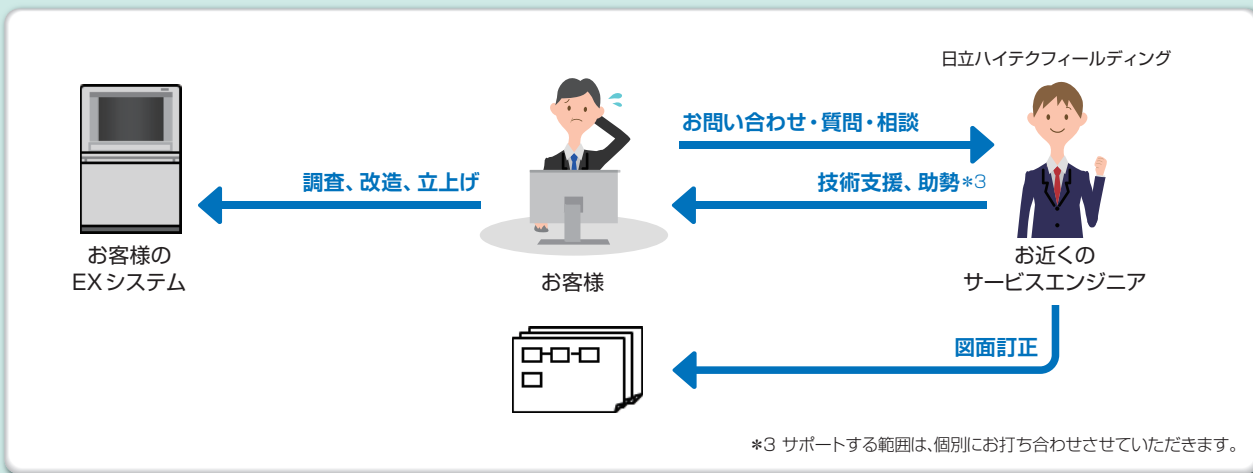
日立ハイテクフィールディング

お問い合わせ・質問・相談

調査、改造、立上げ

技術支援、助勢*3

お客様のEXシステム

お客様

お近くのサービスエンジニア

図面訂正

*3 サポートする範囲は、個別にお打ち合わせさせていただきます。